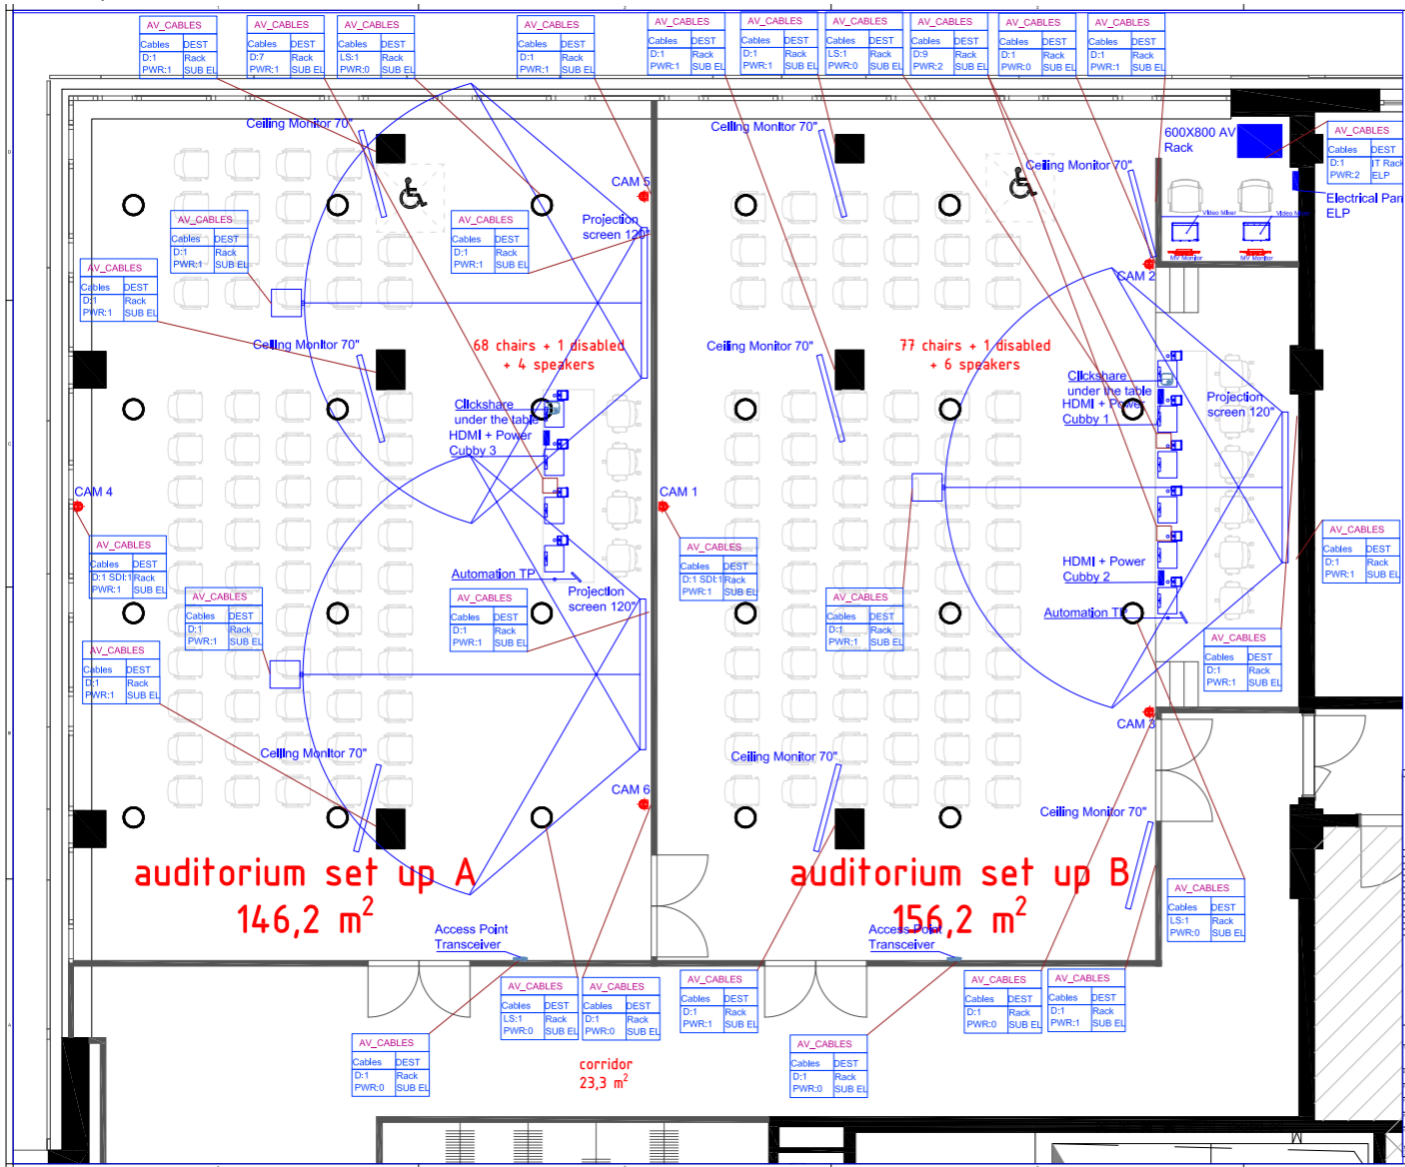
AV_CABLES
Cables DEST
D:1 Rack
PWR:1 SUB EL

AV_CABLES
Cables DEST
D:7 Rack
PWR:1 SUB EL

AV_CABLES
Cables DEST
LS:1 Rack
PWR:0 SUB EL

AV_CABLES
Cables DEST
D:1 Rack
PWR:1 SUB EL

AV_CABLES
Cables DEST
D:1 Rack
PWR:1 SUB EL

AV_CABLES
Cables DEST
D:1 Rack
PWR:1 SUB EL

AV_CABLES
Cables DEST
LS:1 Rack
PWR:0 SUB EL

AV_CABLES
Cables DEST
D:9 Rack
PWR:2 SUB EL

AV_CABLES
Cables DEST
D:1 Rack
PWR:0 SUB EL

AV_CABLES
Cables DEST
D:1 Rack
PWR:1 SUB EL

600X800 AV Rack

AV_CABLES
Cables DEST
D:1 IT Rack
PWR:2 ELP

Electrical Par
ELP

Ceiling Monitor 70"
Ceiling Monitor 70"
Ceiling Monitor 70"
CAM 5
Projection screen 120"

AV_CABLES
Cables DEST
D:1 Rack
PWR:1 SUB EL

AV_CABLES
Cables DEST
D:1 Rack
PWR:1 SUB EL

AV_CABLES
Cables DEST
D:1 Rack
PWR:1 SUB EL

CAM 2
Ceiling Monitor 70"
68 chairs + 1 disabled
+ 4 speakers
Ceiling Monitor 70"
77 chairs + 1 disabled
+ 6 speakers
Clickshare under the table HDMI + Power Cubby 1
Projection screen 120"
Clickshare under the table HDMI + Power Cubby 3
CAM 4
CAM 1

AV_CABLES
Cables DEST
D:1 SDI:1 Rack
PWR:1 SUB EL

AV_CABLES
Cables DEST
D:1 Rack
PWR:1 SUB EL

Automation TP
Projection screen 120"

AV_CABLES
Cables DEST
D:1 Rack
PWR:1 SUB EL

AV_CABLES
Cables DEST
D:1 SDI:1 Rack
PWR:1 SUB EL

AV_CABLES
Cables DEST
D:1 Rack
PWR:1 SUB EL

HDMI + Power Cubby 2
Automation TP

AV_CABLES
Cables DEST
D:1 Rack
PWR:1 SUB EL

AV_CABLES
Cables DEST
D:1 Rack
PWR:1 SUB EL

AV_CABLES
Cables DEST
D:1 Rack
PWR:1 SUB EL

CAM 3
Ceiling Monitor 70"
Ceiling Monitor 70"
CAM 6
Ceiling Monitor 70"
auditorium set up A
146,2 m$^2$
auditorium set up B
156,2 m$^2$

AV_CABLES
Cables DEST
LS:1 Rack
PWR:0 SUB EL

Access Point Transceiver
Access Point Transceiver

AV_CABLES
Cables DEST
LS:1 Rack
PWR:0 SUB EL

AV_CABLES
Cables DEST
D:1 Rack
PWR:0 SUB EL

AV_CABLES
Cables DEST
D:1 Rack
PWR:1 SUB EL

AV_CABLES
Cables DEST
D:1 Rack
PWR:0 SUB EL

AV_CABLES
Cables DEST
D:1 Rack
PWR:1 SUB EL

AV_CABLES
Cables DEST
D:1 Rack
PWR:0 SUB EL

AV_CABLES
Cables DEST
D:1 Rack
PWR:0 SUB EL

corridor
23,3 m$^2$